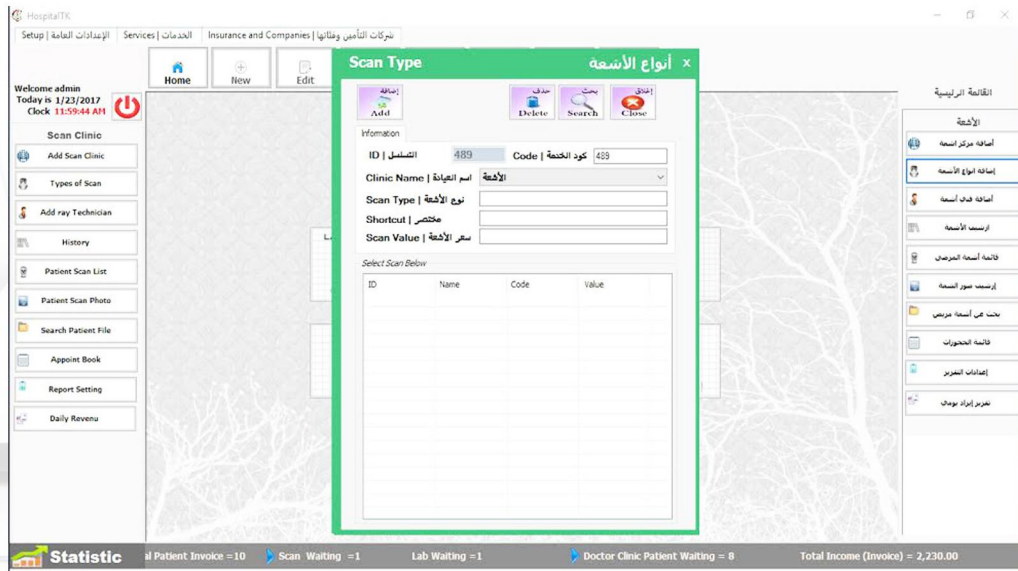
HospitalTK

Setup | الإعدادات العامة
Services | الخدمات
Insurance and Companies | شركات التأمين وفئاتها

Home
New
Edit

Welcome admin
Today is 1/23/2017
Clock 11:59:44 AM

Scan Clinic
Add Scan Clinic
Types of Scan
Add ray Technician
History
Patient Scan List
Patient Scan Photo
Search Patient File
Appoint Book
Report Setting
Daily Revenu

Scan Type
أنواع الأشعة
x

إضافة Add
حذف Delete
بحث Search
إغلاق Close

Information
ID | التسلسل 489
Code | كود الخدمة 489
Clinic Name | اسم العيادة الأشعة
Scan Type | نوع الأشعة
Shortcut | مختصر
Scan Value | سعر الأشعة

Select Scan Below
| ID | Name | Code | Value |
|---|---|---|---|

القائمة الرئيسية
الأشعة
أضافة مركز اشعة
إضافة انواع الأشعة
أضافة فني أشعة
أرشيف الأشعة
قائمة أشعة المرضى
أرشيف صور أشعة
بحث عن أشعة مريض
قائمة الحجوزات
إعدادات التقرير
تقرير إيراد يومي

Statistic
al Patient Invoice =10
Scan Waiting =1
Lab Waiting =1
Doctor Clinic Patient Waiting = 8
Total Income (Invoice) = 2,230.00